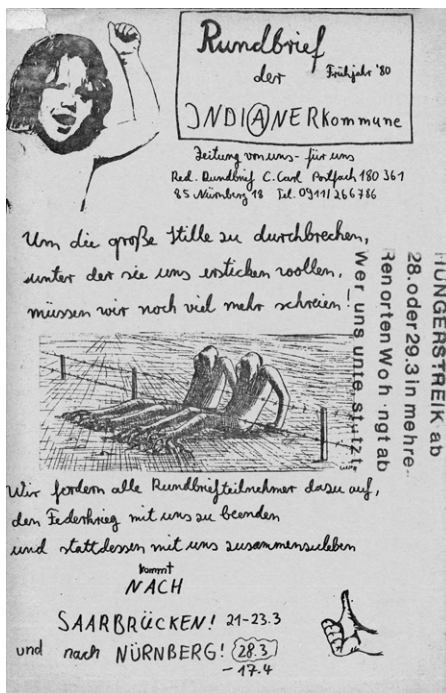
Rundbrief der Frühjahr '80

INDI(A)NERkommune

Zeitung von uns - für uns
Red. Rundbrief C. Carl Postfach 180 361
85 Nürnberg 18 Tel. 0911/266786

Um die große Stille zu durchbrechen, unter der sie uns ersticken wollen, müssen wir noch viel mehr schreien!

HUNGERSTREIK ab 28. oder 29.3 in mehreren Orten Wohngt ab

Wer uns unterstützt

Wir fordern alle Rundbriefteilnehmer dazu auf, den Federkrieg mit uns zu beenden und stattdessen mit uns zusammenzuleben

kommt
NACH
SAARBRÜCKEN! 21-23.3
und nach NÜRNBERG! 28.3 - 17.4